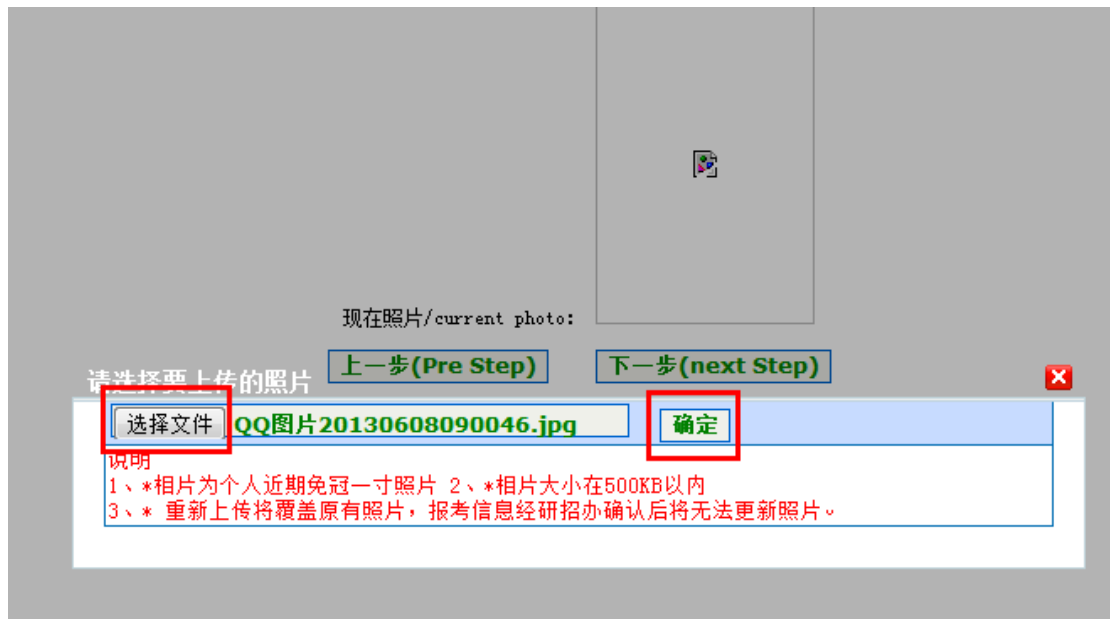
现在照片/current photo:

上一步(Pre Step)

下一步(next Step)

请选择要上传的照片

选择文件 QQ图片20130608090046.jpg

确定

说明
1、*相片为个人近期免冠一寸照片 2、*相片大小在500KB以内
3、* 重新上传将覆盖原有照片，报考信息经研招办确认后将无法更新照片。